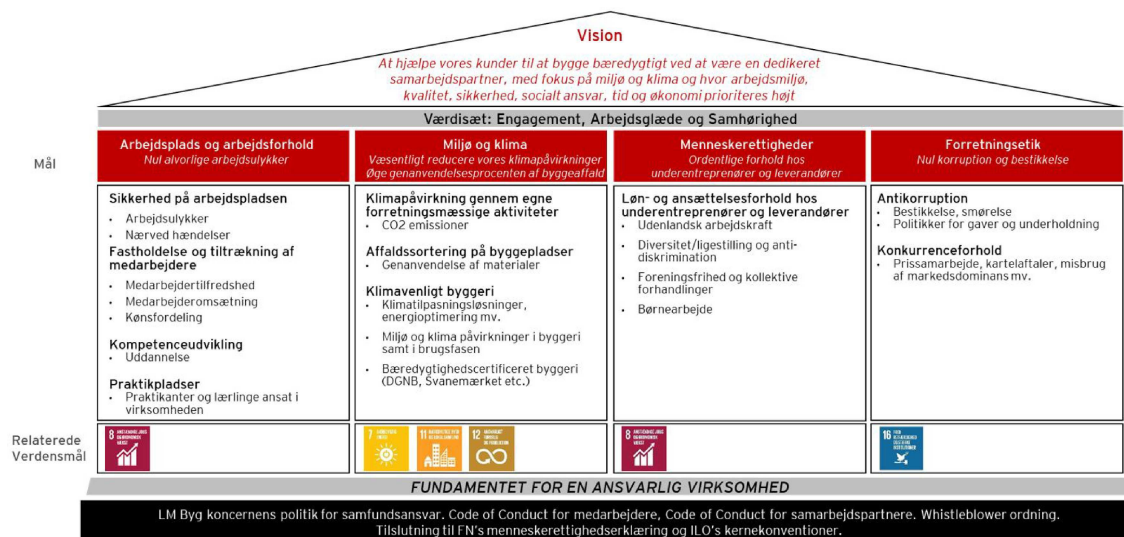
Vision

At hjælpe vores kunder til at bygge bæredygtigt ved at være en dedikeret samarbejdspartner, med fokus på miljø og klima og hvor arbejdsmiljø, kvalitet, sikkerhed, socialt ansvar, tid og økonomi prioriteres højt

Værdisæt: Engagement, Arbejdsglæde og Samhørighed

Mål

Arbejdsplads og arbejdsforhold
Nul alvorlige arbejdsulykker

Sikkerhed på arbejdspladsen
• Arbejdsulykker
• Nærved hændelser

Fastholdelse og tiltrækning af medarbejdere
• Medarbejdertilfredshed
• Medarbejderomsætning
• Kønsfordeling

Kompetenceudvikling
• Uddannelse

Praktikpladser
• Praktikanter og lærlinge ansat i virksomheden

Miljø og klima
Væsentligt reducere vores klimapåvirkninger
Øge genanvendelsesprocenten af byggeaffald

Klimapåvirkning gennem egne forretningsmæssige aktiviteter
• CO2 emissioner

Affaldssortering på byggepladser
• Genanvendelse af materialer

Klimavenligt byggeri
• Klimatilpasningsløsninger, energioptimering mv.
• Miljø og klima påvirkninger i byggeri samt i brugsfasen
• Bæredygtighedscertificeret byggeri (DGNB, Svanemærket etc.)

Menneskerettigheder
Ordentlige forhold hos underentreprenører og leverandører

Løn- og ansættelsesforhold hos underentreprenører og leverandører
• Udenlandsk arbejdskraft
• Diversitet/ligestilling og anti-diskrimination
• Foreningsfrihed og kollektive forhandlinger
• Børnearbejde

Forretningsetik
Nul korruption og bestikkelse

Antikorruption
• Bestikkelse, smørelse
• Politikker for gaver og underholdning

Konkurrenceforhold
• Prissamarbejde, kartelaftaler, misbrug af markedsdominans mv.

Relaterede Verdensmål

8 ANSTÆNDIGE JOBS OG ØKONOMISK VÆKST
7 BÆREDYGTIG ENERGI
11 BÆREDYGTIGE BYER OG LOKALSAMFUND
12 ANSVARLIGT FORBRUG OG PRODUKTION
8 ANSTÆNDIGE JOBS OG ØKONOMISK VÆKST
16 FRED, RETFÆRDIGHED OG STÆRKE INSTITUTIONER

FUNDAMENTET FOR EN ANSVARLIG VIRKSOMHED

LM Byg koncernens politik for samfundsansvar. Code of Conduct for medarbejdere, Code of Conduct for samarbejdspartnere. Whistleblower ordning. Tilslutning til FN's menneskerettighedserklæring og ILO's kernekonventioner.